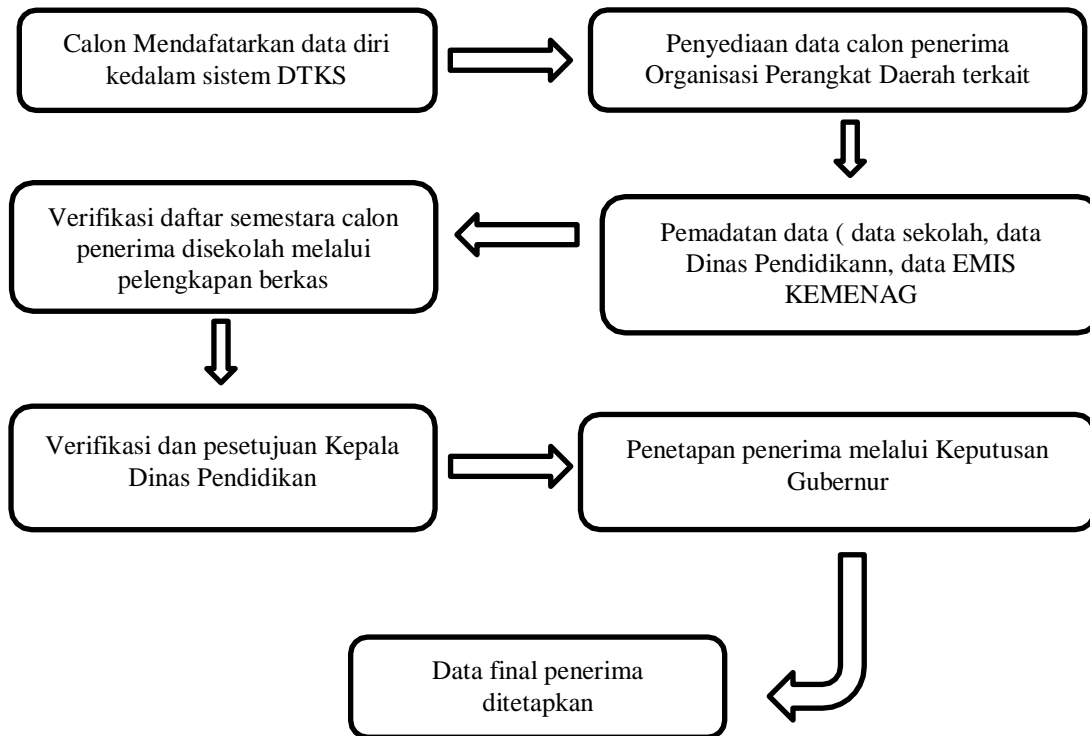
Calon Mendafatarkan data diri kedalam sistem DTKS

Penyediaan data calon penerima Organisasi Perangkat Daerah terkait

Pemadatan data ( data sekolah, data Dinas Pendidikann, data EMIS KEMENAG

Verifikasi daftar semestara calon penerima disekolah melalui pelengkapan berkas

Verifikasi dan pesetujuan Kepala Dinas Pendidikan

Penetapan penerima melalui Keputusan Gubernur

Data final penerima ditetapkan